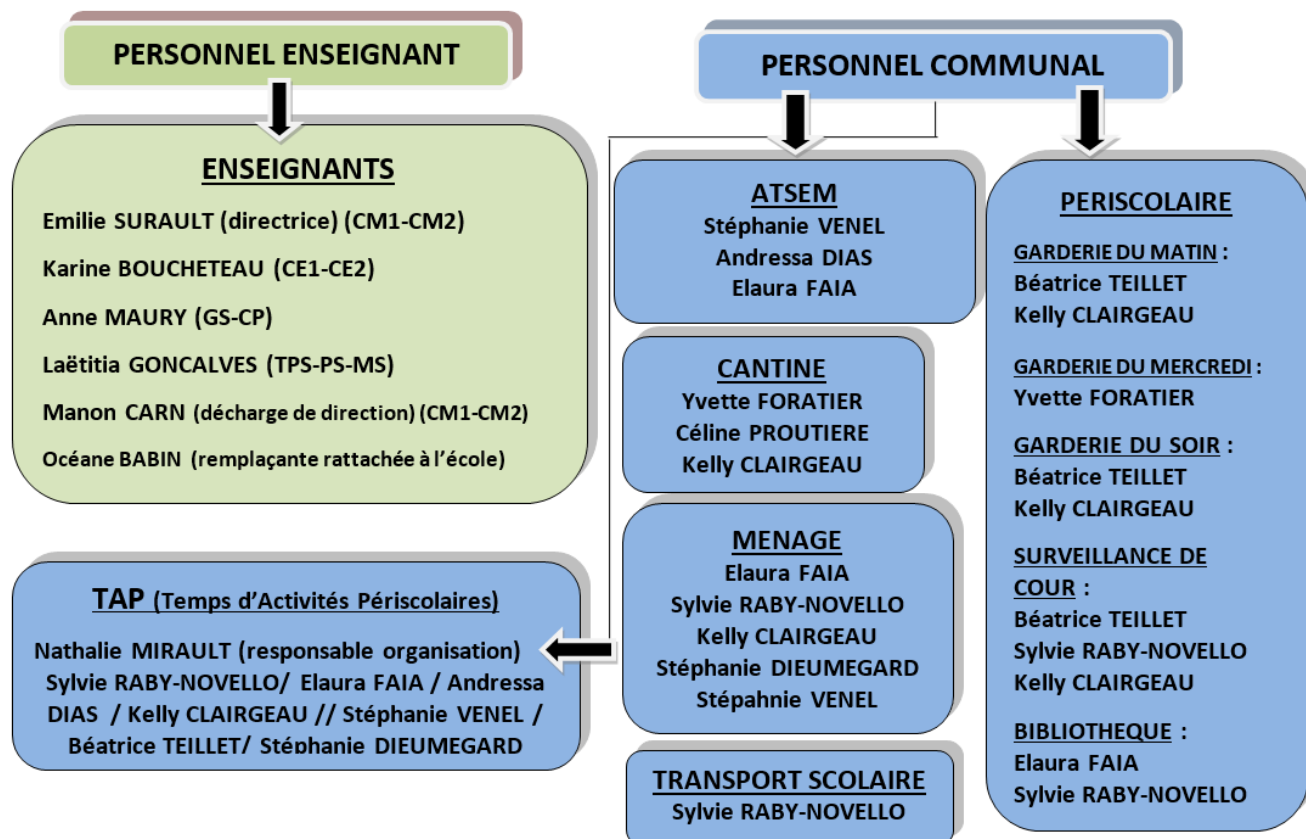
PERSONNEL ENSEIGNANT

ENSEIGNANTS

Emilie SURAULT (directrice) (CM1-CM2)

Karine BOUCHETEAU (CE1-CE2)

Anne MAURY (GS-CP)

Laëtitia GONCALVES (TPS-PS-MS)

Manon CARN (décharge de direction) (CM1-CM2)

Océane BABIN (remplaçante rattachée à l'école)

TAP (Temps d'Activités Périscolaires)

Nathalie MIRAULT (responsable organisation)
Sylvie RABY-NOVELLO/ Elaura FAIA / Andressa DIAS / Kelly CLAIRGEAU // Stéphanie VENEL / Béatrice TEILLET/ Stéphanie DIEUMEGARD

PERSONNEL COMMUNAL

ATSEM
Stéphanie VENEL
Andressa DIAS
Elaura FAIA

CANTINE
Yvette FORATIER
Céline PROUTIERE
Kelly CLAIRGEAU

MENAGE
Elaura FAIA
Sylvie RABY-NOVELLO
Kelly CLAIRGEAU
Stéphanie DIEUMEGARD
Stépahnie VENEL

TRANSPORT SCOLAIRE
Sylvie RABY-NOVELLO

PERISCOLAIRE

GARDERIE DU MATIN :
Béatrice TEILLET
Kelly CLAIRGEAU

GARDERIE DU MERCREDI :
Yvette FORATIER

GARDERIE DU SOIR :
Béatrice TEILLET
Kelly CLAIRGEAU

SURVEILLANCE DE COUR :
Béatrice TEILLET
Sylvie RABY-NOVELLO
Kelly CLAIRGEAU

BIBLIOTHEQUE :
Elaura FAIA
Sylvie RABY-NOVELLO